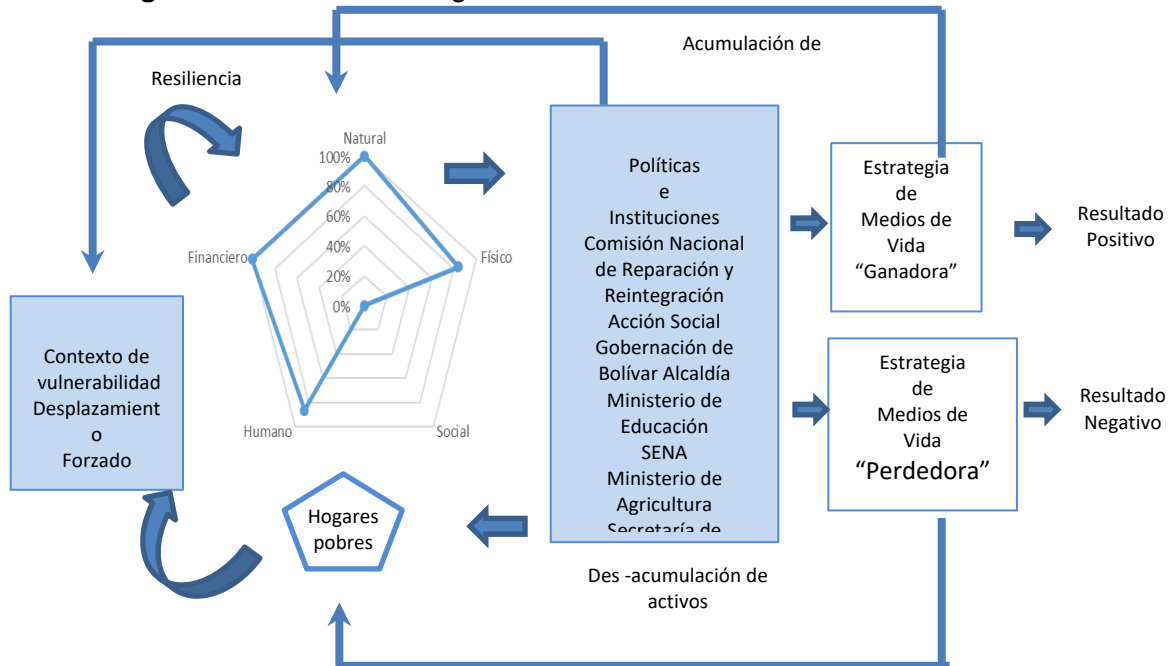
Acumulación de

Resiliencia

Natural
100%
80%
60%
40%
20%
0%
Físico
Social
Humano
Financiero

Políticas
e
Instituciones
Comisión Nacional de Reparación y Reintegración
Acción Social
Gobernación de Bolívar Alcaldía
Ministerio de Educación
SENA
Ministerio de Agricultura
Secretaría de

Estrategia
de
Medios de
Vida
“Ganadora”

Resultado
Positivo

Estrategia
de
Medios de
Vida
“Perdedora”

Resultado
Negativo

Contexto de vulnerabilidad Desplazamient o Forzado

Hogares pobres

Des -acumulación de activos